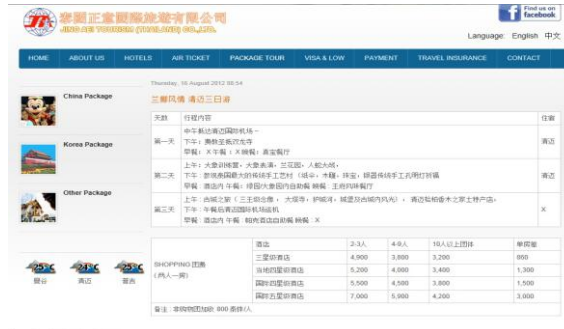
泰國正金國際旅遊有限公司
JING JIN TOURISM (THAILAND) CO.,LTD.

Find us on facebook

Language: English 中文

HOME | ABOUT US | HOTELS | AIR TICKET | PACKAGE TOUR | VISA & LOW | PAYMENT | TRAVEL INSURANCE | CONTACT

China Package

Korea Package

Other Package

Thursday, 16 August 2012 08:54

三亚风情 清迈三日游

| 天数 | 行程内容 | 住宿 |
|---|---|---|
| 第一天 | 中午新达清迈国际机场～ 下午：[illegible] 早餐：X 午餐：X 晚餐：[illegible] | 清迈 |
| 第二天 | 上午：大象训练营，大象表演，兰花园，人蛇大战， 下午：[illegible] 早餐：酒店内 午餐：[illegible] 晚餐：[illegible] | 清迈 |
| 第三天 | 上午：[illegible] 下午：乘机返回清迈国际机场结机 早餐：酒店内 午餐：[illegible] 晚餐：X | X |

SHOPPING 团费 (两人一房)

| 酒店 | 2-3人 | 4-9人 | 10人以上团体 | 单房差 |
|---|---|---|---|---|
| 三星级酒店 | 4,900 | 3,800 | 3,200 | 800 |
| 当地四星级酒店 | 5,200 | 4,000 | 3,400 | 1,300 |
| 国际四星级酒店 | 5,500 | 4,500 | 3,800 | 1,500 |
| 国际五星级酒店 | 7,000 | 5,900 | 4,200 | 3,000 |

备注：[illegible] 800 泰铢/人

曼谷 清迈 普吉